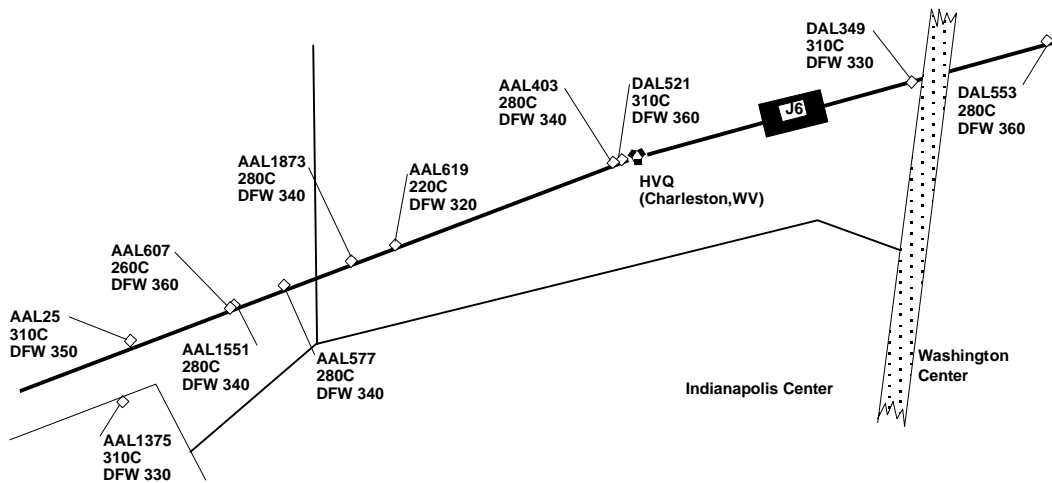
DAL349
310C
DFW 330

AAL403
280C
DFW 340

DAL521
310C
DFW 360

J6

DAL553
280C
DFW 360

AAL1873
280C
DFW 340

AAL619
220C
DFW 320

HVQ
(Charleston,WV)

AAL607
260C
DFW 360

AAL25
310C
DFW 350

AAL1551
280C
DFW 340

AAL577
280C
DFW 340

Washington
Center

Indianapolis Center

AAL1375
310C
DFW 330